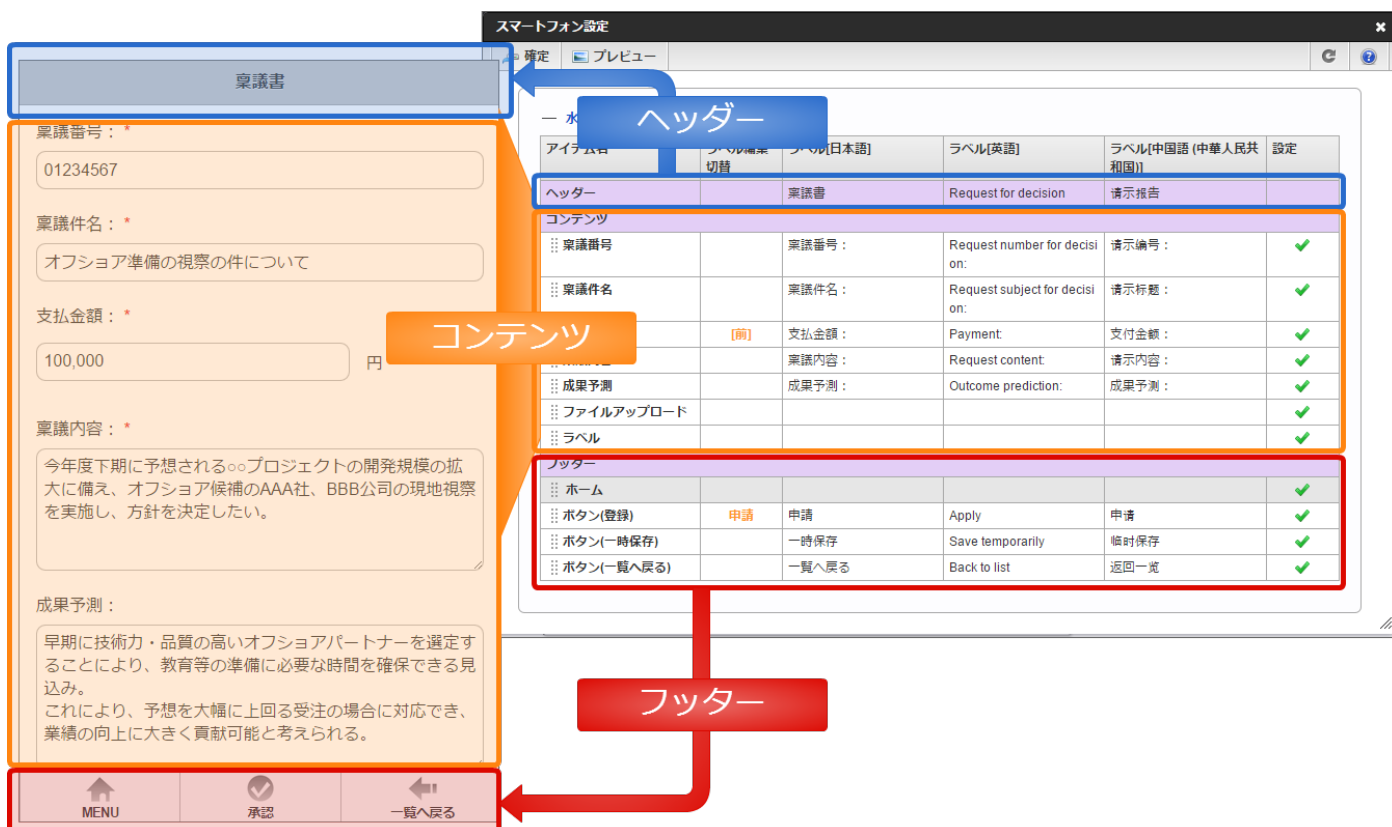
スマートフォン設定

確定 プレビュー

稟議書

稟議番号：*

01234567

稟議件名：*

オフショア準備の視察の件について

支払金額：*

100,000 円

稟議内容：*

今年度下期に予想される○○プロジェクトの開発規模の拡大に備え、オフショア候補のAAA社、BBB公司の現地視察を実施し、方針を決定したい。

成果予測：

早期に技術力・品質の高いオフショアパートナーを選定することにより、教育等の準備に必要な時間を確保できる見込み。
これにより、予想を大幅に上回る受注の場合に対応でき、業績の向上に大きく貢献可能と考えられる。

MENU 承認 一覧へ戻る

ヘッダー

コンテンツ

フッター

| アイテム名 | ラベル編集切替 | ラベル[日本語] | ラベル[英語] | ラベル[中国語 (中華人民共和国)] | 設定 |
|---|---|---|---|---|---|
| ヘッダー | | 稟議書 | Request for decision | 请示报告 | |
| コンテンツ | | | | | |
| 稟議番号 | | 稟議番号： | Request number for decision: | 请示编号： | ✔ |
| 稟議件名 | | 稟議件名： | Request subject for decision: | 请示标题： | ✔ |
| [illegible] | [前] | 支払金額： | Payment: | 支付金额： | ✔ |
| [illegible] | | 稟議内容： | Request content: | 请示内容： | ✔ |
| 成果予測 | | 成果予測： | Outcome prediction: | 成果予测： | ✔ |
| ファイルアップロード | | | | | ✔ |
| ラベル | | | | | ✔ |
| フッター | | | | | |
| ホーム | | | | | ✔ |
| ボタン(登録) | 申請 | 申請 | Apply | 申请 | ✔ |
| ボタン(一時保存) | | 一時保存 | Save temporarily | 临时保存 | ✔ |
| ボタン(一覧へ戻る) | | 一覧へ戻る | Back to list | 返回一览 | ✔ |